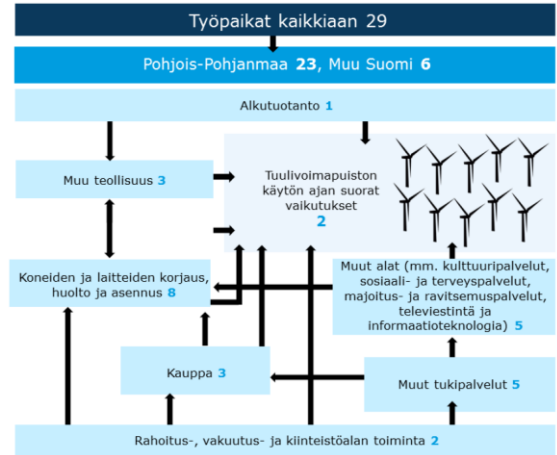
Työpaikat kaikkiaan 29

Pohjois-Pohjanmaa 23, Muu Suomi 6

Alkutuotanto 1

Muu teollisuus 3

Tuulivoimapuiston käytön ajan suorat vaikutukset 2

Koneiden ja laitteiden korjaus, huolto ja asennus 8

Muut alat (mm. kulttuuripalvelut, sosiaali- ja terveyspalvelut, majoitus- ja ravitsemuspalvelut, televiestintä ja informaatioteknologia) 5

Kauppa 3

Muut tukipalvelut 5

Rahoitus-, vakuutus- ja kiinteistöalan toiminta 2